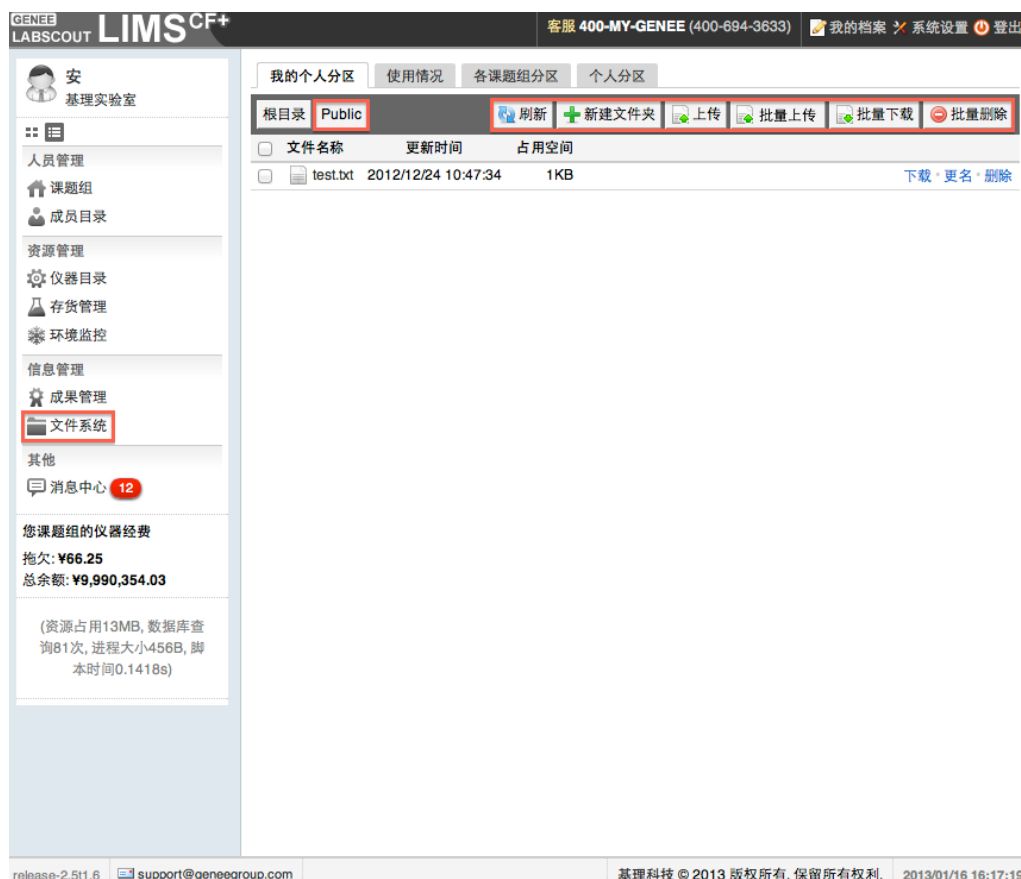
GENEE LABSCOUT LIMS CF+

客服 400-MY-GENEE (400-694-3633) 我的档案 系统设置 登出

安
基理实验室

人员管理
课题组
成员目录

资源管理
仪器目录
存货管理
环境监控

信息管理
成果管理
文件系统

其他
消息中心 12

您课题组的仪器经费
拖欠: ¥66.25
总余额: ¥9,990,354.03

(资源占用13MB, 数据库查询81次, 进程大小456B, 脚本时间0.1418s)

我的个人分区 使用情况 各课题组分区 个人分区

根目录 Public

刷新 新建文件夹 上传 批量上传 批量下载 批量删除

| 文件名称 | 更新时间 | 占用空间 | |
|---|---|---|---|
| test.txt | 2012/12/24 10:47:34 | 1KB | 下载 · 更名 · 删除 |

release-2.5t1.6 support@geneegroup.com 基理科技 © 2013 版权所有, 保留所有权利. 2013/01/16 16:17:1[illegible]